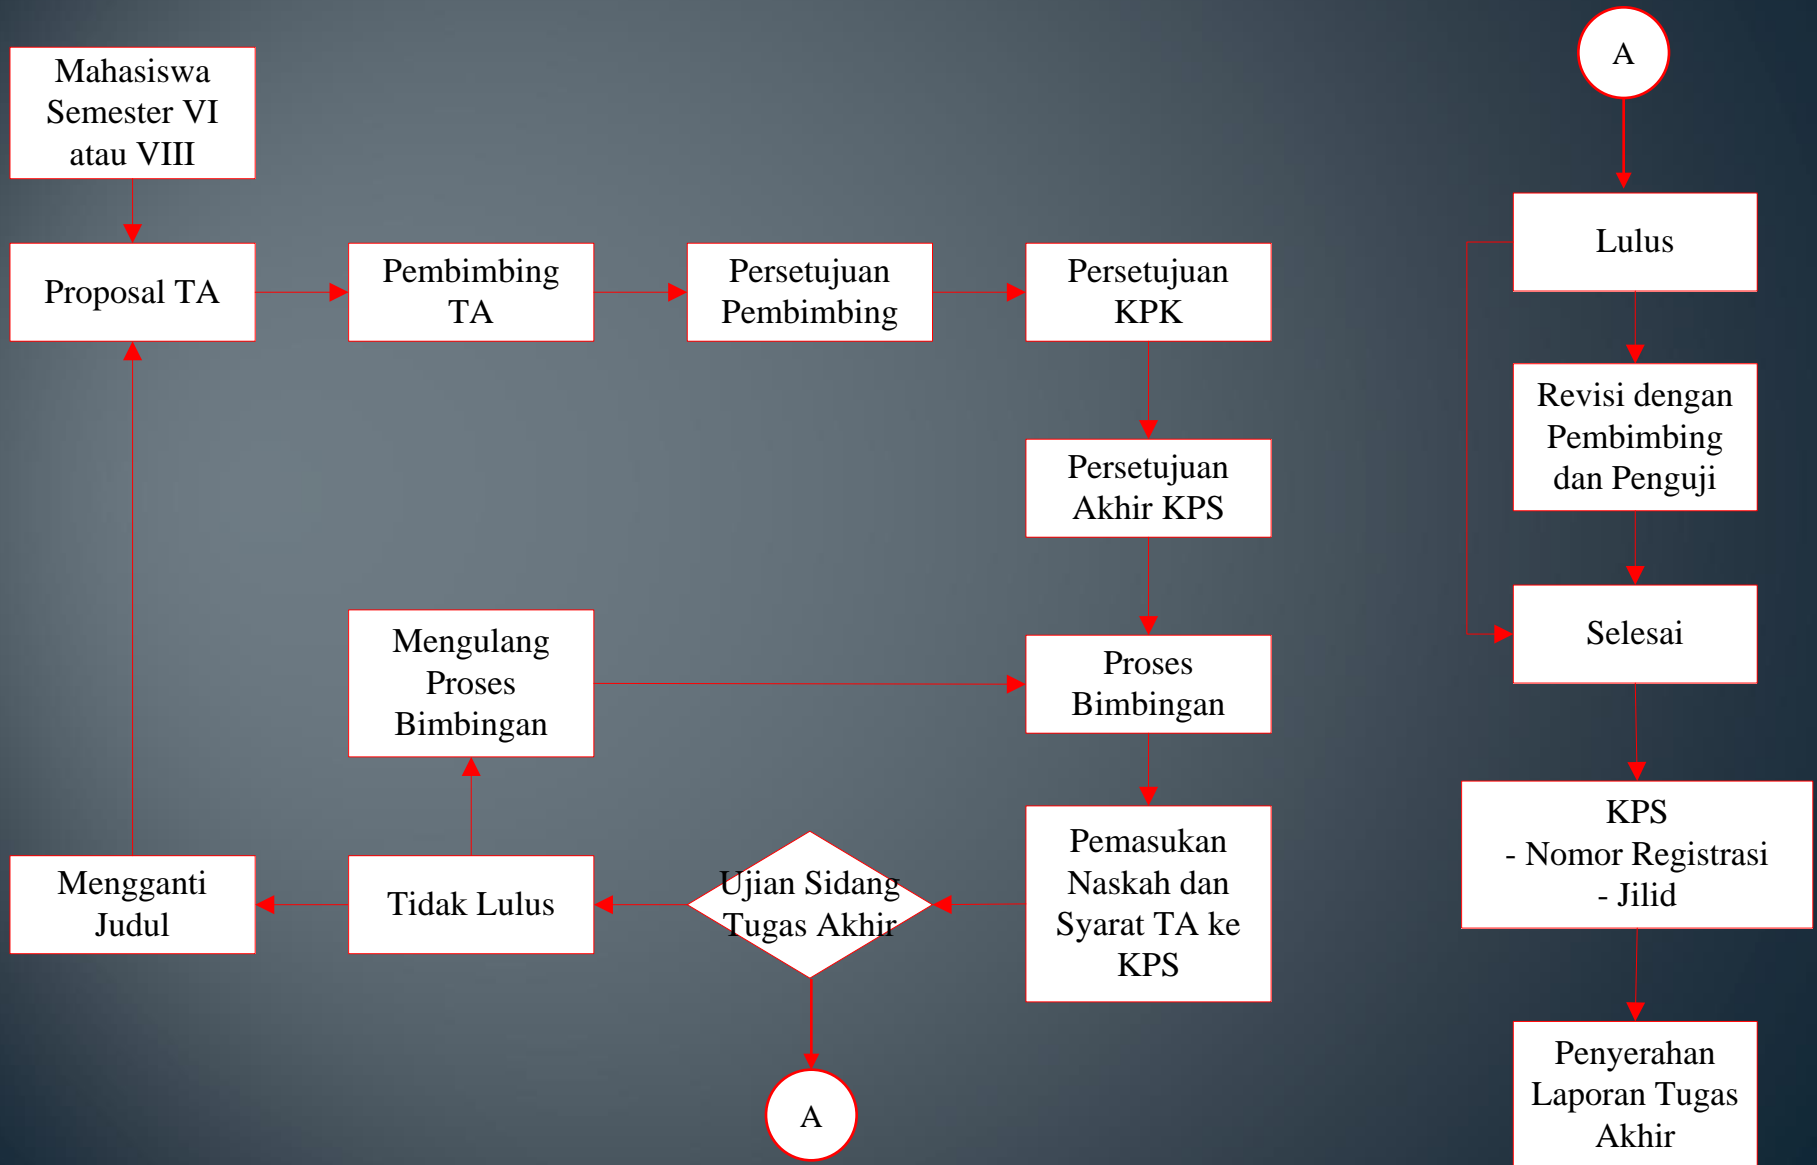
Mahasiswa Semester VI atau VIII

Proposal TA

Pembimbing TA

Persetujuan Pembimbing

Persetujuan KPK

Persetujuan Akhir KPS

Mengulang Proses Bimbingan

Proses Bimbingan

Mengganti Judul

Tidak Lulus

Ujian Sidang Tugas Akhir

Pemasukan Naskah dan Syarat TA ke KPS

A

A

Lulus

Revisi dengan Pembimbing dan Penguji

Selesai

KPS
- Nomor Registrasi
- Jilid

Penyerahan Laporan Tugas Akhir